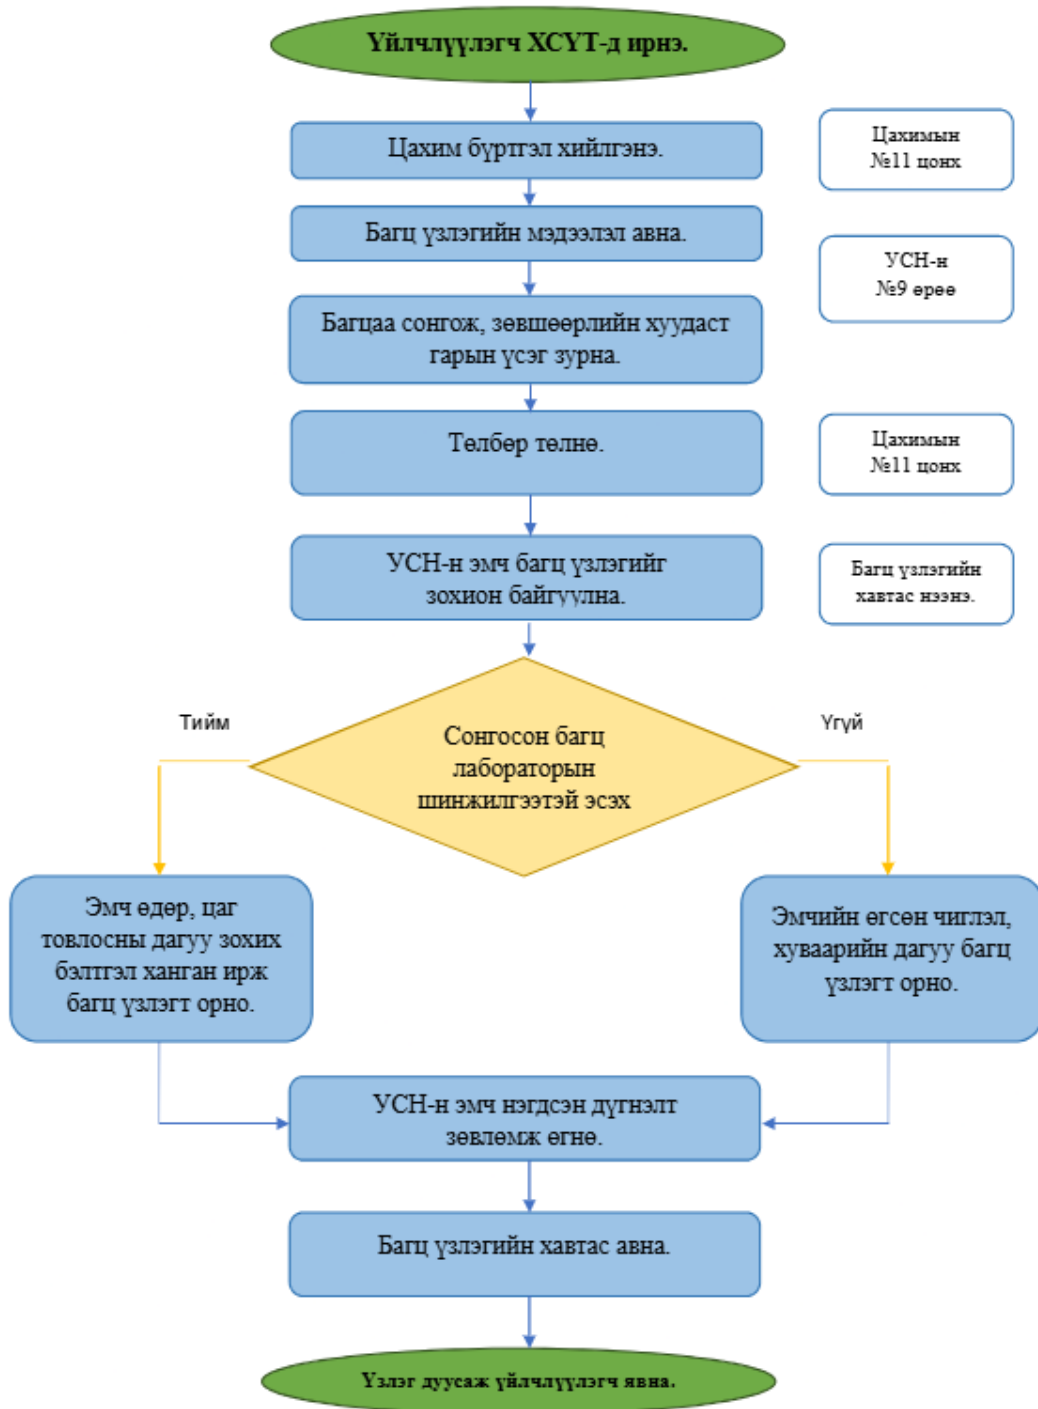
Үйлчлүүлэгч ХСҮТ-д ирнэ.

Цахим бүртгэл хийлгэнэ.

Цахимын №11 цонх

Багц үзлэгийн мэдээлэл авна.

УСН-н №9 өрөө

Багцаа сонгож, зөвшөөрлийн хуудаст гарын үсэг зурна.

Төлбөр төлнө.

Цахимын №11 цонх

УСН-н эмч багц үзлэгийг зохион байгуулна.

Багц үзлэгийн хавтас нээнэ.

Тийм

Сонгосон багц лабораторын шинжилгээтэй эсэх

Үгүй

Эмч өдөр, цаг товлосны дагуу зохих бэлтгэл хангаж ирж багц үзлэгт орно.

Эмчийн өгсөн чиглэл, хуваарийн дагуу багц үзлэгт орно.

УСН-н эмч нэгдсэн дүгнэлт зөвлөмж өгнө.

Багц үзлэгийн хавтас авна.

Үзлэг дуусаж үйлчлүүлэгч явна.